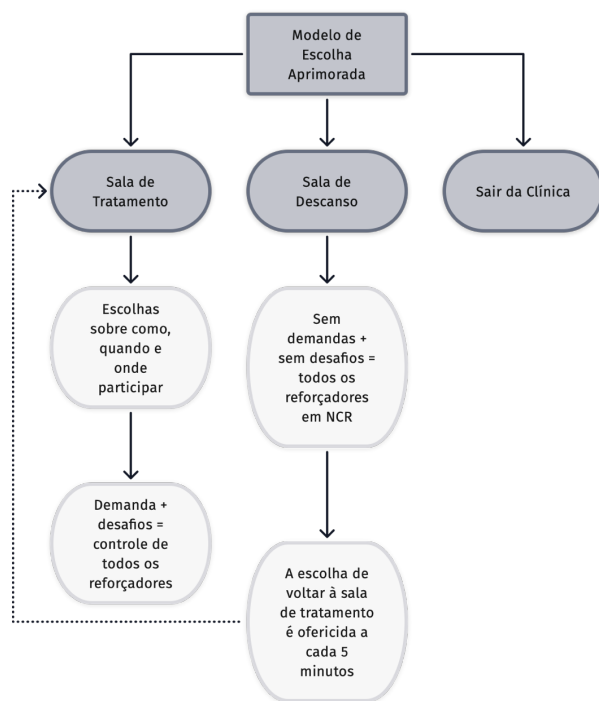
Modelo de Escolha Aprimorada

Sala de Tratamento

Sala de Descanso

Sair da Clínica

Escolhas sobre como, quando e onde participar

Sem demandas + sem desafios = todos os reforçadores em NCR

Demanda + desafios = controle de todos os reforçadores

A escolha de voltar à sala de tratamento é ofericida a cada 5 minutos